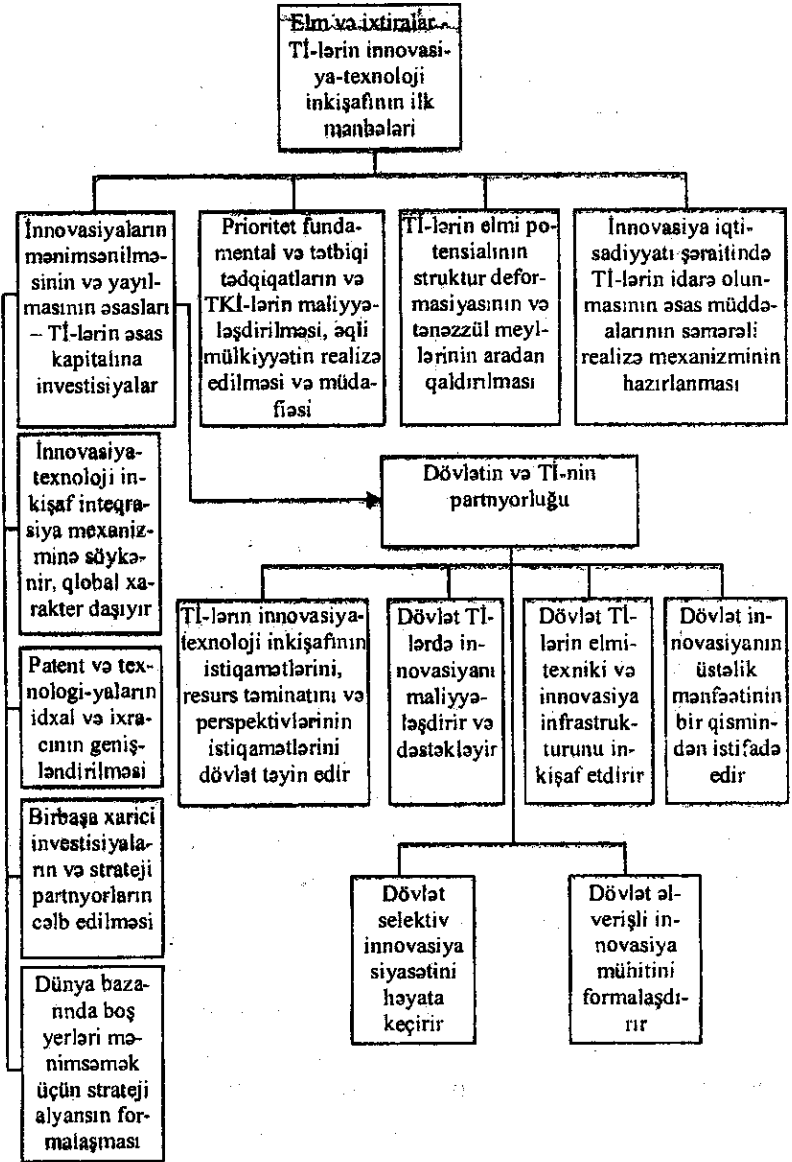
Elm və ixtiralar – Tİ-lərin innovasiya-texnoloji inkişafının ilk mənbələri

İnnovasiyaların mənimsənilməsinin və yayılmasının əsasları – Tİ-lərin əsas kapitalına investisiyalar

Prioritet fundamental və tətbiqi tədqiqatların və TKİ-lərin maliyyələşdirilməsi, əqli mülkiyyətin realizə edilməsi və müdafiəsi

Tİ-lərin elmi potensialının struktur deformasiyasının və tənəzzül meyllərinin aradan qaldırılması

İnnovasiya iqtisadiyyatı şəraitində Tİ-lərin idarə olunmasının əsas müddəalarının səmərəli realizə mexanizminin hazırlanması

İnnovasiya-texnoloji inkişaf inteqrasiya mexanizminə söykənir, qlobal xarakter daşıyır

Dövlətin və Tİ-nin partnyorluğu

Tİ-lərin innovasiya-texnoloji inkişafının istiqamətlərini, resurs təminatını və perspektivlərinin istiqamətlərini dövlət təyin edir

Dövlət Tİlərdə innovasiyanı maliyyələşdirir və dəstəkləyir

Dövlət Tİlərin elmi-texniki və innovasiya infrastrukturunu inkişaf etdirir

Dövlət innovasiyanın üstəlik mənfəətinin bir qismindən istifadə edir

Patent və texnologi-yaların idxal və ixracının genişləndirilməsi

Birbaşa xarici investisiyaların və strateji partnyorların cəlb edilməsi

Dövlət selektiv innovasiya siyasətini həyata keçirir

Dövlət əlverişli innovasiya mühitini formalaşdırır

Dünya bazarında boş yerləri mənimsəmək üçün strateji alyansın formalaşması